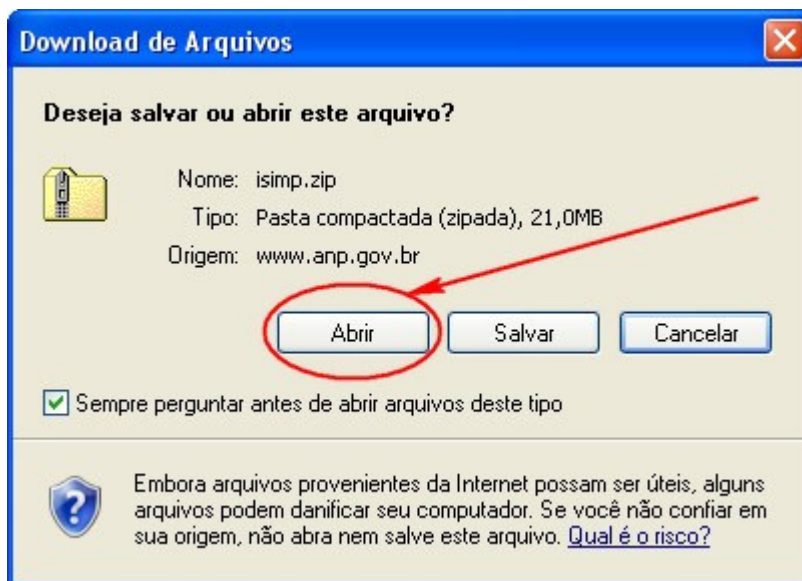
Download de Arquivos

Deseja salvar ou abrir este arquivo?

Nome: isimp.zip
Tipo: Pasta compactada (zipada), 21,0MB
Origem: www.anp.gov.br

Abrir
Salvar
Cancelar

Sempre perguntar antes de abrir arquivos deste tipo

Embora arquivos provenientes da Internet possam ser úteis, alguns arquivos podem danificar seu computador. Se você não confiar em sua origem, não abra nem salve este arquivo. Qual é o risco?